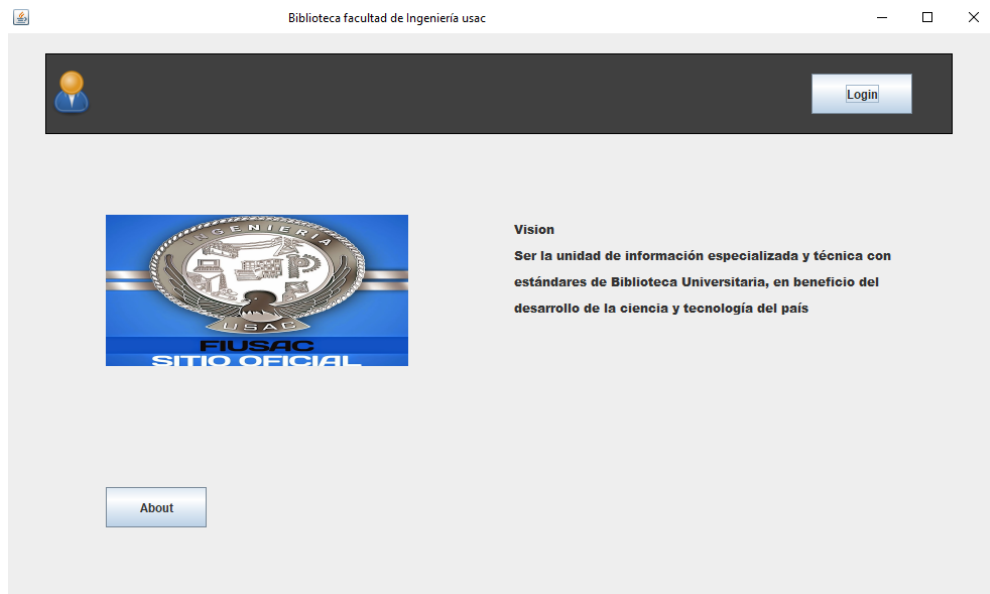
Biblioteca facultad de Ingeniería usac

Login

INGENIERIA
USAC
FIUSAC
SITIO OFICIAL

Vision
Ser la unidad de información especializada y técnica con estándares de Biblioteca Universitaria, en beneficio del desarrollo de la ciencia y tecnología del país

About